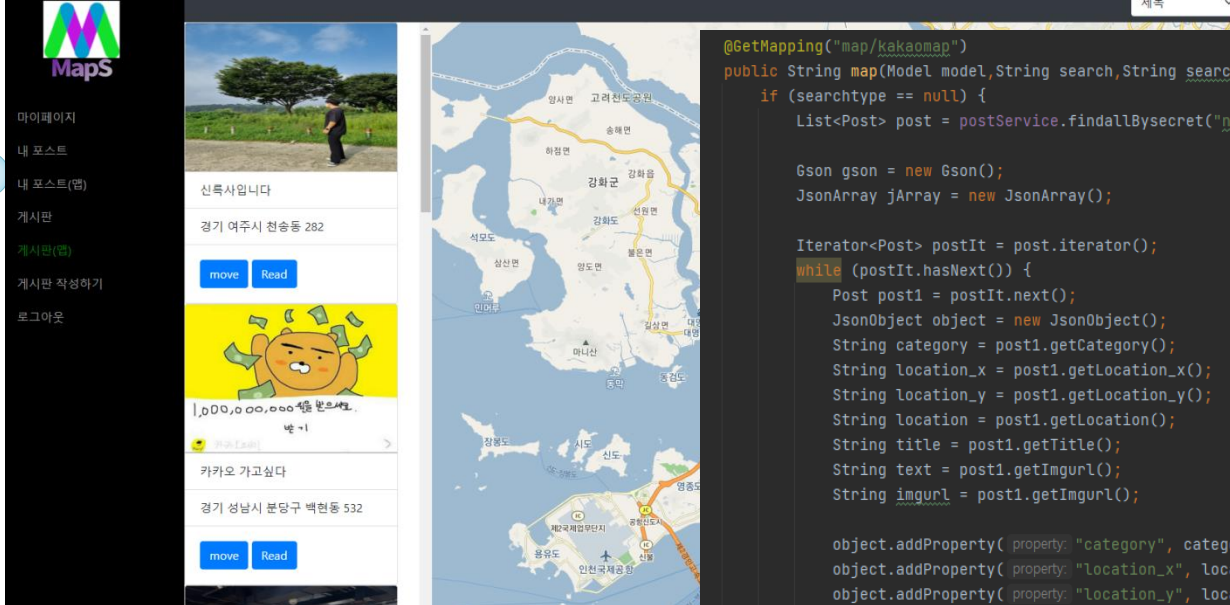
MapS

마이페이지
내 포스트
내 포스트(맵)
게시판
게시판(맵)
게시판 작성하기
로그아웃

신륵사입니다
경기 여주시 천송동 282
move Read

1,000,000,000원을 받으세요.
받기

카카오 가고싶다
경기 성남시 분당구 백현동 532
move Read

제목

양사면
고려천도공원
송해면
하점면
강화군
강화읍
내가면
강화도
선원면
석모도
삼산면
양도면
불은면
길상면
마니산
동막
장봉도
시도
신도
영종도
제2국제업무지구
공항신도시
용유도
인천국제공항
신불

@GetMapping("map/kakaomap")
public String map(Model model,String search,String searc
    if (searchtype == null) {
        List<Post> post = postService.findallBysecret("n

        Gson gson = new Gson();
        JsonArray jArray = new JsonArray();

        Iterator<Post> postIt = post.iterator();
        while (postIt.hasNext()) {
            Post post1 = postIt.next();
            JsonObject object = new JsonObject();
            String category = post1.getCategory();
            String location_x = post1.getLocation_x();
            String location_y = post1.getLocation_y();
            String location = post1.getLocation();
            String title = post1.getTitle();
            String text = post1.getImgurl();
            String imgurl = post1.getImgurl();

            object.addProperty( property: "category", categ
            object.addProperty( property: "location_x", loc
            object.addProperty( property: "location_y", loc